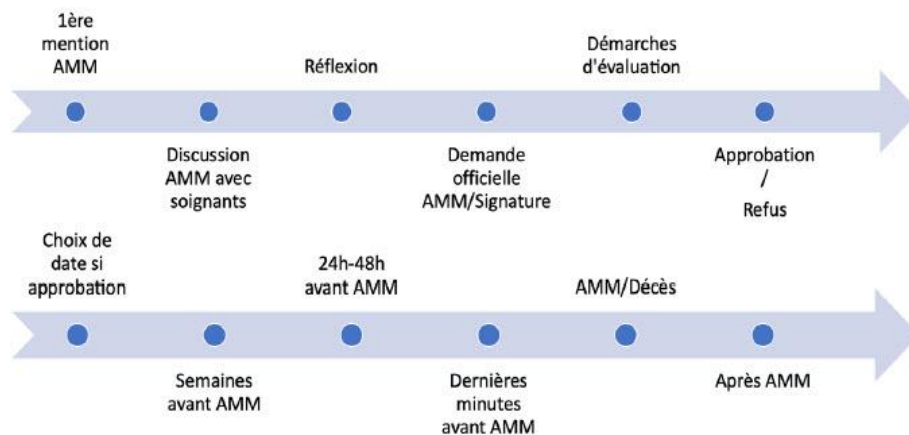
1ère mention AMM

Réflexion

Démarches d'évaluation

Discussion AMM avec soignants

Demande officielle AMM/Signature

Approbation / Refus

Choix de date si approbation

24h-48h avant AMM

AMM/Décès

Semaines avant AMM

Dernières minutes avant AMM

Après AMM